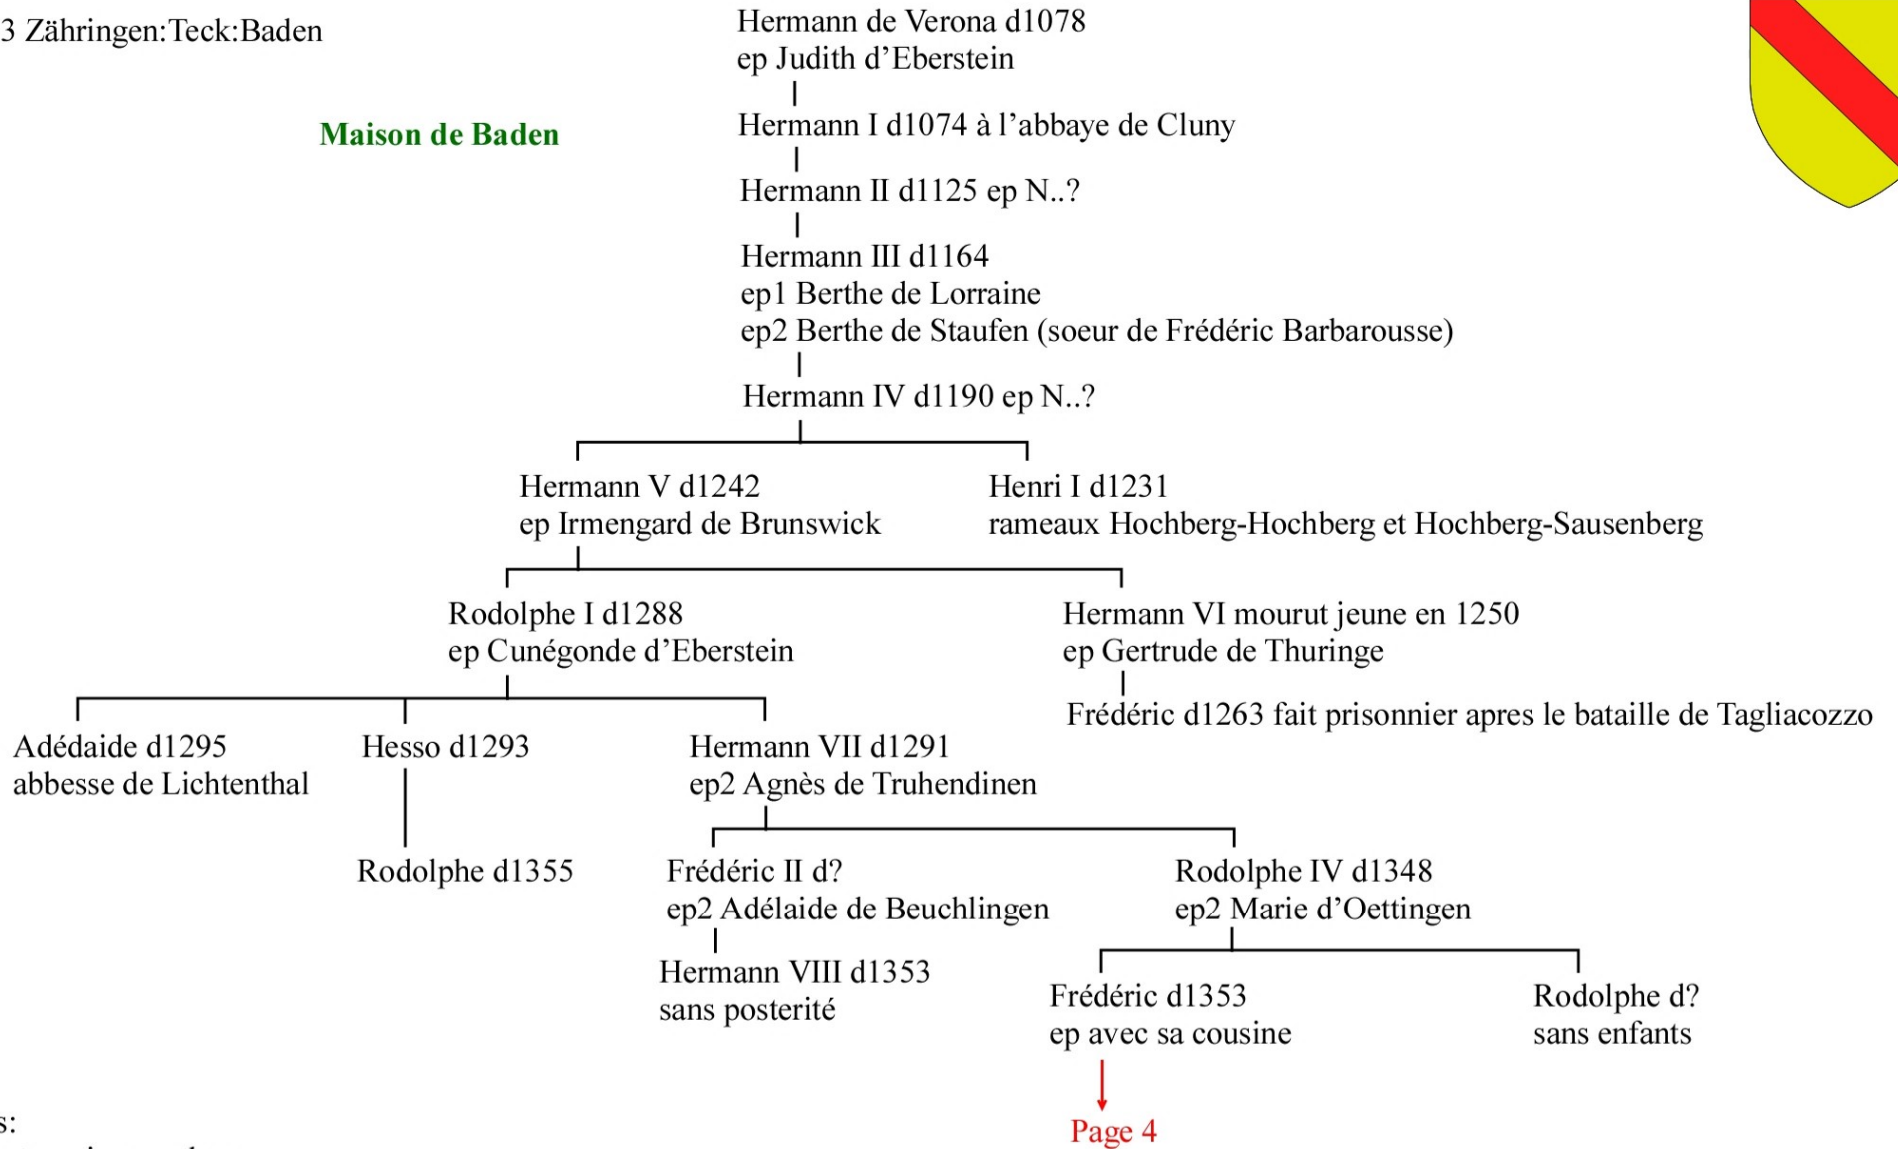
3 Zähringen:Teck:Baden

Maison de Baden

Hermann de Verona d1078
ep Judith d'Eberstein

Hermann I d1074 à l'abbaye de Cluny

Hermann II d1125 ep N..?

Hermann III d1164
ep1 Berthe de Lorraine
ep2 Berthe de Staufen (soeur de Frédéric Barbarousse)

Hermann IV d1190 ep N..?

Hermann V d1242
ep Irmengard de Brunswick

Henri I d1231
rameaux Hochberg-Hochberg et Hochberg-Sausenberg

Rodolphe I d1288
ep Cunégonde d'Eberstein

Hermann VI mourut jeune en 1250
ep Gertrude de Thuringe

Frédéric d1263 fait prisonnier apres le bataille de Tagliacozzo

Adédaide d1295
abbesse de Lichtenthal

Hesso d1293

Rodolphe d1355

Hermann VII d1291
ep2 Agnès de Truhendinen

Frédéric II d?
ep2 Adélaide de Beuchlingen

Hermann VIII d1353
sans posterité

Rodolphe IV d1348
ep2 Marie d'Oettingen

Frédéric d1353
ep avec sa cousine

Page 4

Rodolphe d?
sans enfants

s: